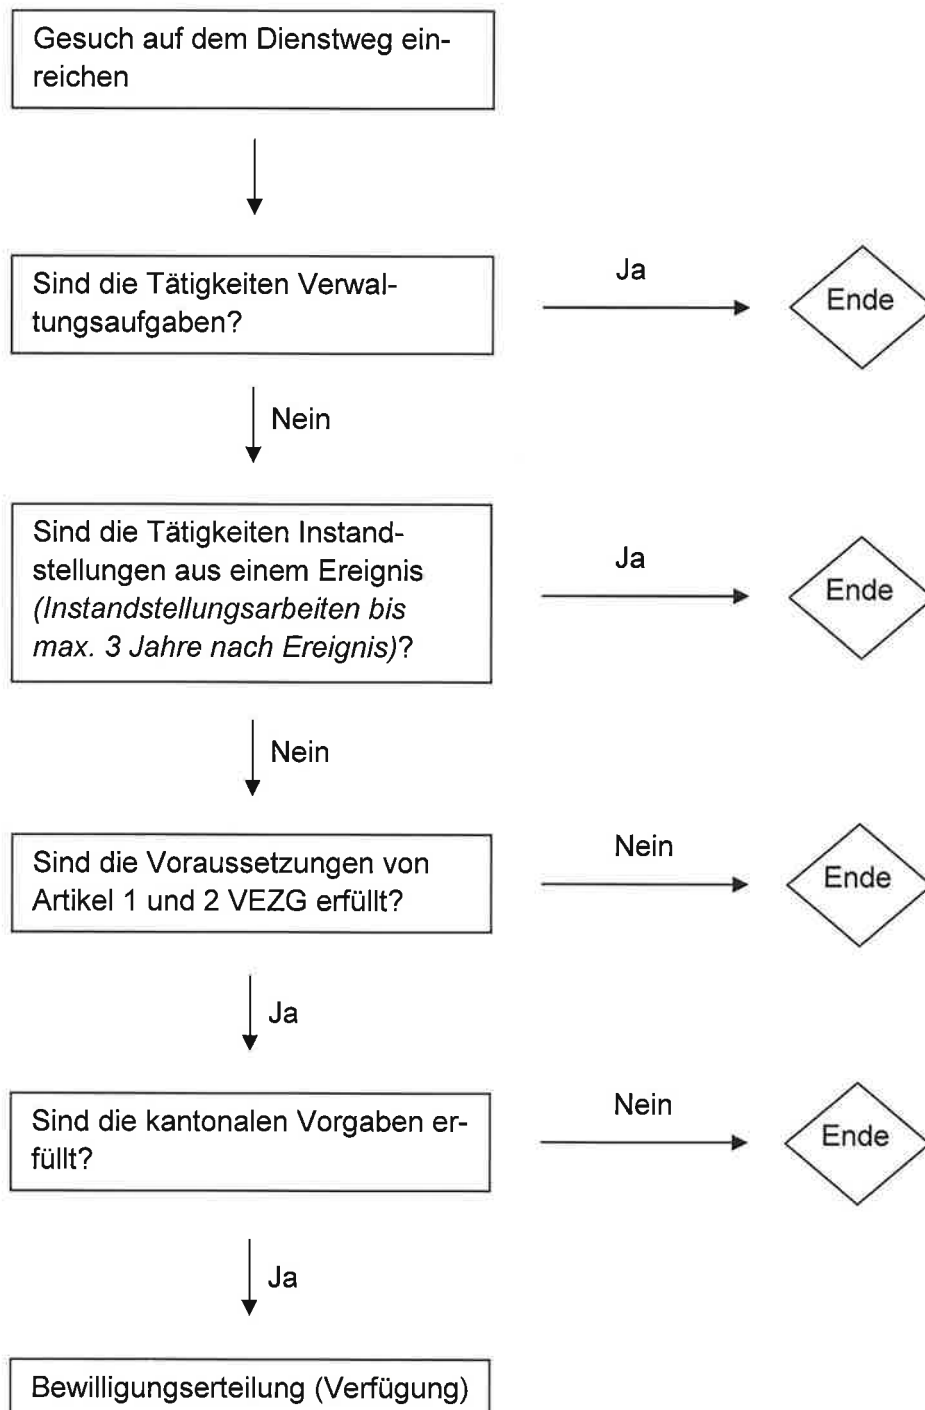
Gesuch auf dem Dienstweg einreichen

Sind die Tätigkeiten Verwaltungsaufgaben?

Ja

Ende

Nein

Sind die Tätigkeiten Instandstellungen aus einem Ereignis *(Instandstellungsarbeiten bis max. 3 Jahre nach Ereignis)*?

Ja

Ende

Nein

Sind die Voraussetzungen von Artikel 1 und 2 VEZG erfüllt?

Nein

Ende

Ja

Sind die kantonalen Vorgaben erfüllt?

Nein

Ende

Ja

Bewilligungserteilung (Verfügung)